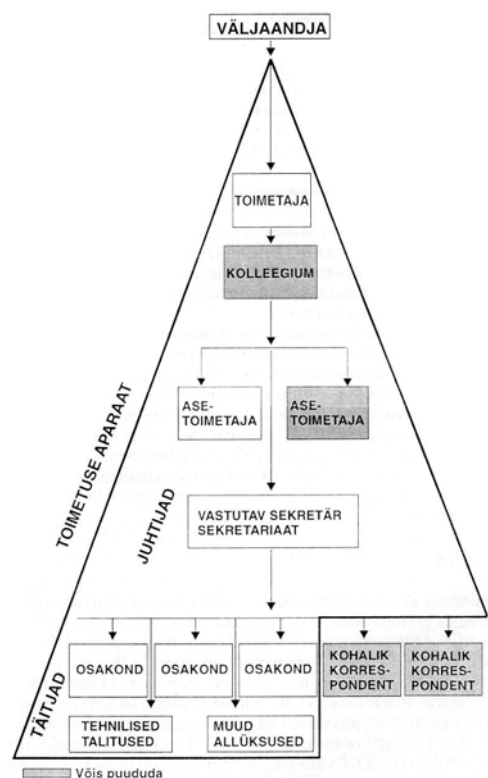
VÄLJAANDJA

TOIMETAJA

KOLLEEGIUM

TOIMETUSE APARAAT

ASE-TOIMETAJA

ASE-TOIMETAJA

JUHTIJAD

VASTUTAV SEKRETÄR SEKRETARIAAT

TÄITJAD

OSAKOND

OSAKOND

OSAKOND

KOHALIK KORRES-PONDENT

KOHALIK KORRES-PONDENT

TEHNILISED TALITUSED

MUUD ALLÜKSUSED

Võis puududa